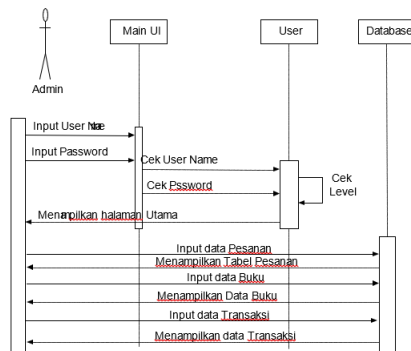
Admin

Main UI

User

Database

Input User Name

Input Password

Cek User Name

Cek Pssword

Cek Level

Menampilkan halaman Utama

Input data Pesanan

Menampilkan Tabel Pesanan

Input data Buku

Menampilkan Data Buku

Input data Transaksi

Menampilkan data Transaksi